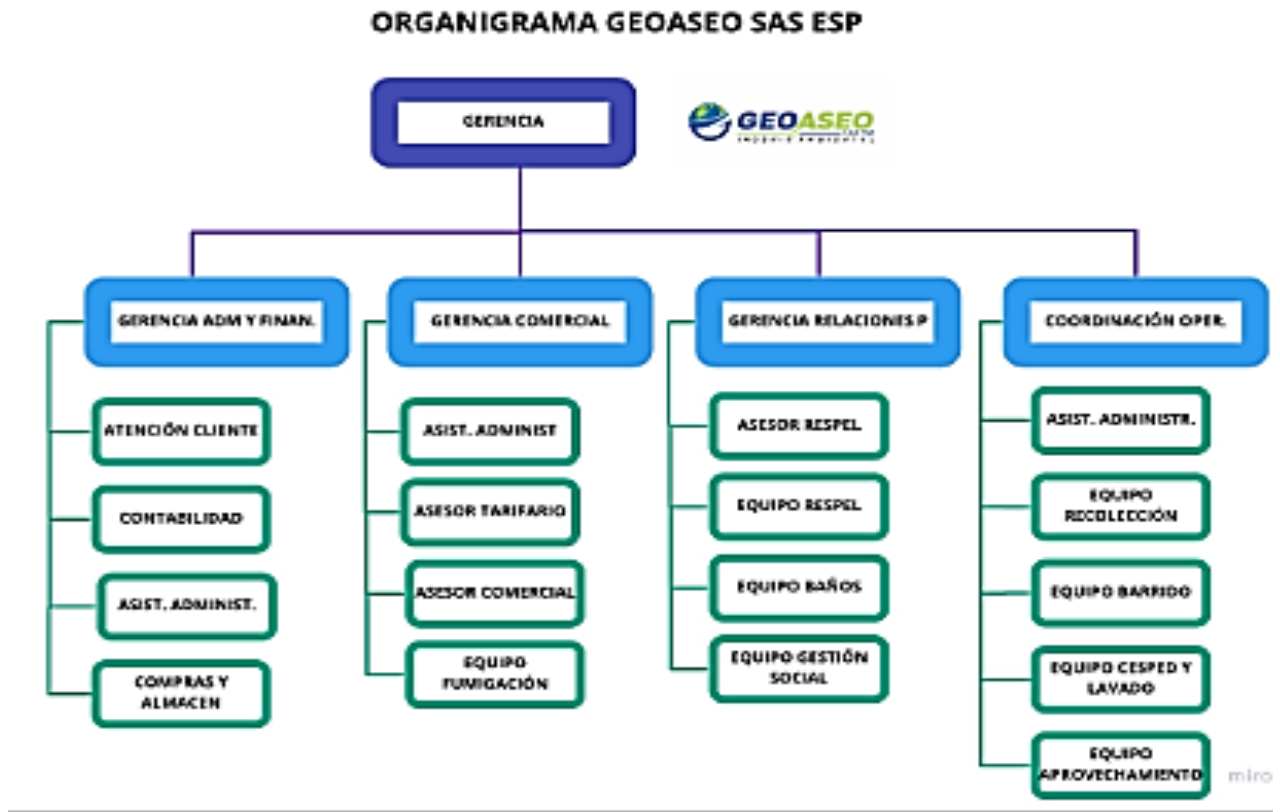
ORGANIGRAMA GEOASEO SAS ESP

GERENCIA

GEOASEO SAS ESP
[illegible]

GERENCIA ADM Y FINAN.

ATENCIÓN CLIENTE

CONTABILIDAD

ASIST. ADMINIST.

COMPRAS Y ALMACEN

GERENCIA COMERCIAL

ASIST. ADMINIST

ASESOR TARIFARIO

ASESOR COMERCIAL

EQUIPO FUMIGACIÓN

GERENCIA RELACIONES P

ASESOR RESPEL

EQUIPO RESPEL

EQUIPO BAÑOS

EQUIPO GESTIÓN SOCIAL

COORDINACIÓN OPER.

ASIST. ADMINISTR.

EQUIPO RECOLECCIÓN

EQUIPO BARRIDO

EQUIPO CESPED Y LAVADO

EQUIPO APROVECHAMIENTO

miro